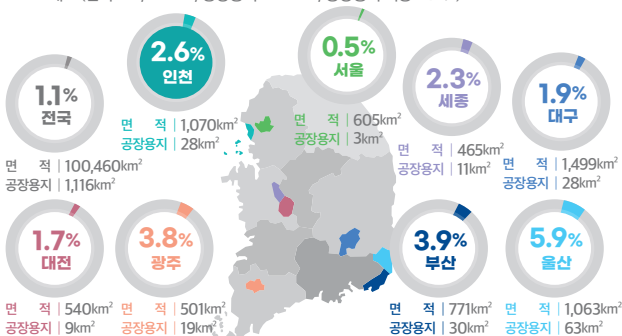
1.1%
전국
면 적 | 100,460km²
공장용지 | 1,116km²

2.6%
인천
면 적 | 1,070km²
공장용지 | 28km²

0.5%
서울
면 적 | 605km²
공장용지 | 3km²

2.3%
세종
면 적 | 465km²
공장용지 | 11km²

1.9%
대구
면 적 | 1,499km²
공장용지 | 28km²

1.7%
대전
면 적 | 540km²
공장용지 | 9km²

3.8%
광주
면 적 | 501km²
공장용지 | 19km²

3.9%
부산
면 적 | 771km²
공장용지 | 30km²

5.9%
울산
면 적 | 1,063km²
공장용지 | 63km²